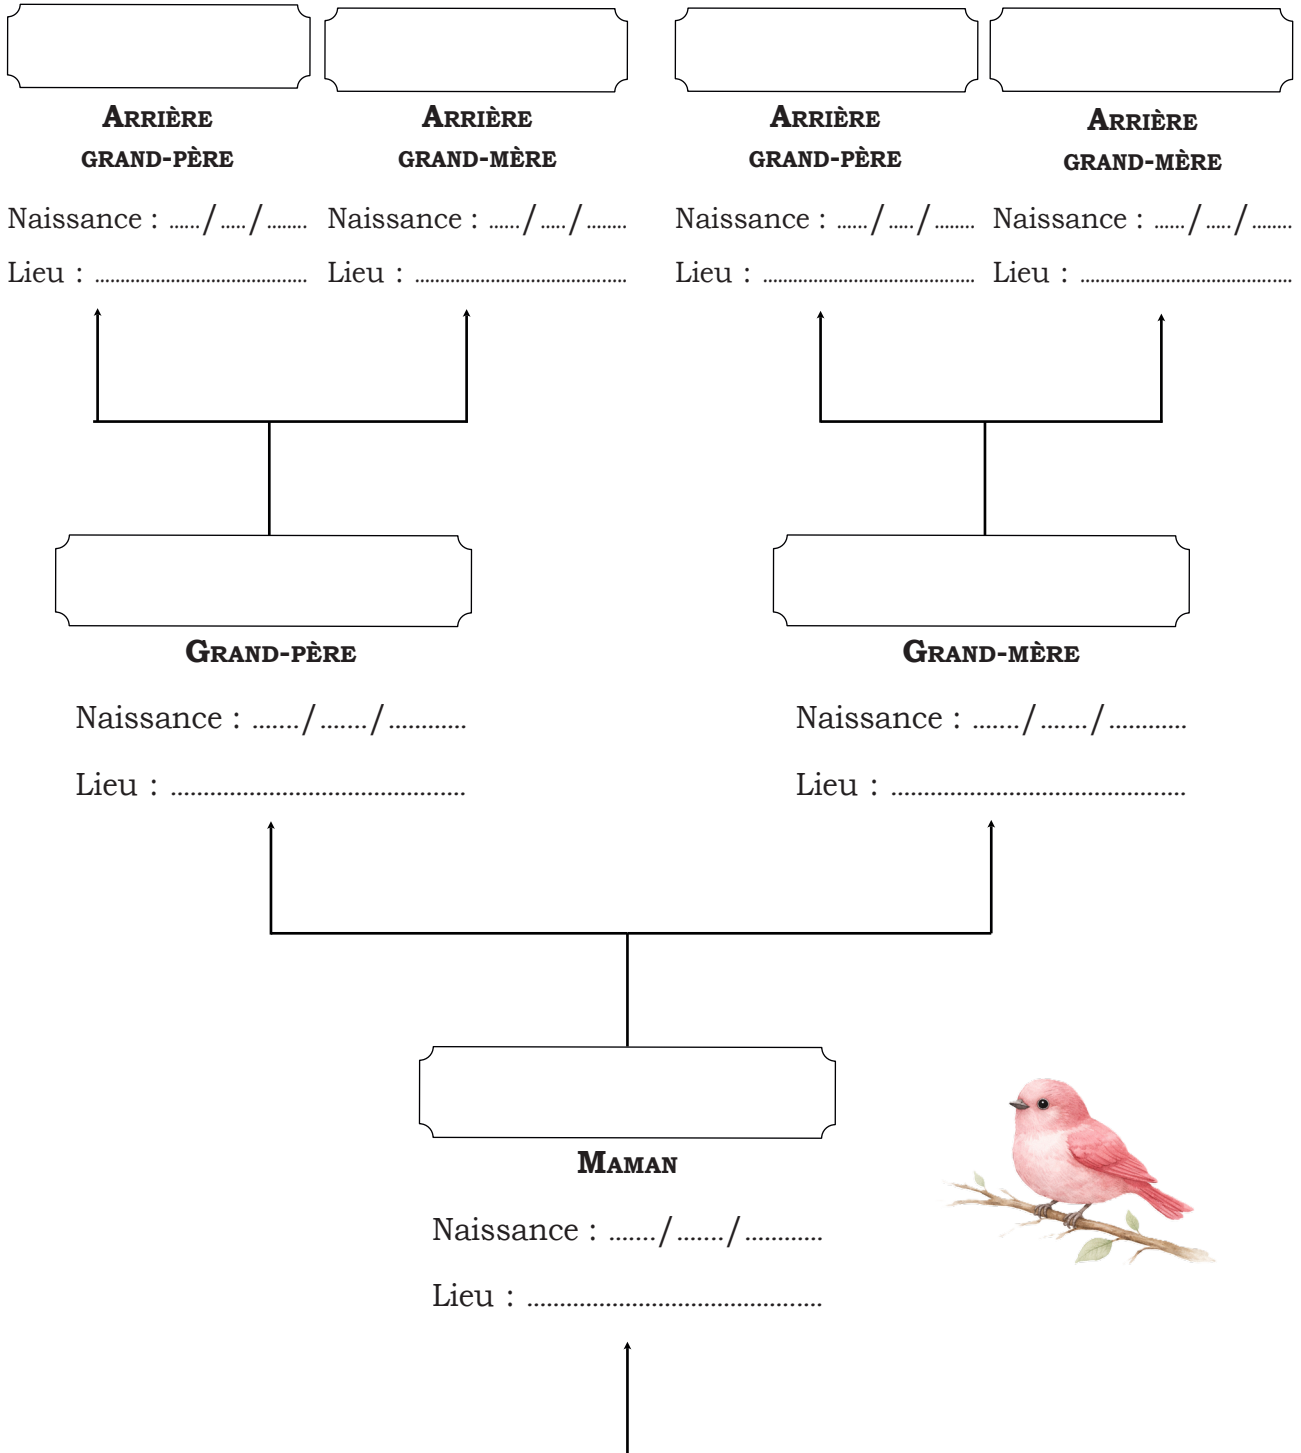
ARRIÈRE GRAND-PÈRE

Naissance : ....../...../........

Lieu : ..........................................

ARRIÈRE GRAND-MÈRE

Naissance : ....../...../........

Lieu : ..........................................

ARRIÈRE GRAND-PÈRE

Naissance : ....../...../........

Lieu : ..........................................

ARRIÈRE GRAND-MÈRE

Naissance : ....../...../........

Lieu : ..........................................

GRAND-PÈRE

Naissance : ......./......./............

Lieu : ..........................................

GRAND-MÈRE

Naissance : ......./......./............

Lieu : ..........................................

MAMAN

Naissance : ......./......./............

Lieu : ..........................................